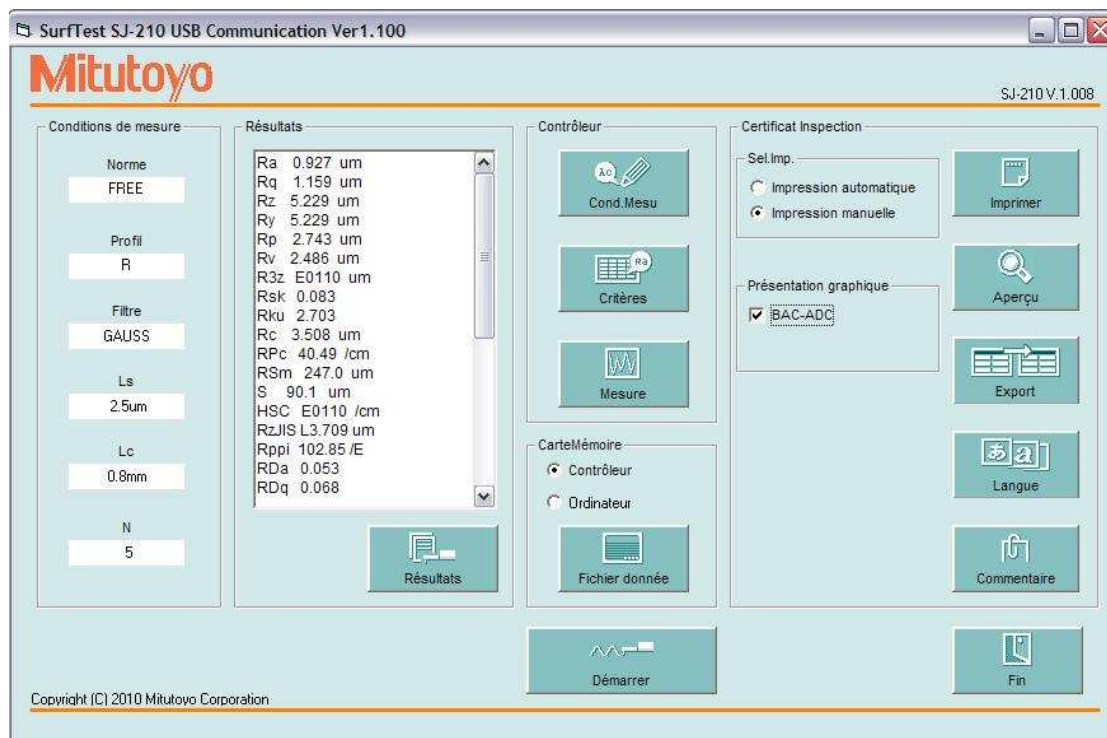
SurfTest SJ-210 USB Communication Ver1.100

Mitutoyo

SJ-210 V.1.008

Conditions de mesure

Norme
FREE

Profil
R

Filtre
GAUSS

Ls
2.5um

Lc
0.8mm

N
5

Résultats

Ra 0.927 um
Rq 1.159 um
Rz 5.229 um
Ry 5.229 um
Rp 2.743 um
Rv 2.486 um
R3z E0110 um
Rsk 0.083
Rku 2.703
Rc 3.508 um
RPc 40.49 /cm
RSm 247.0 um
S 90.1 um
HSC E0110 /cm
RzJIS L3.709 um
Rppi 102.85 /E
RDa 0.053
RDq 0.068

Résultats

Contrôleur

Cond.Mesu

Critères

Mesure

CarteMémoire

Contrôleur

Ordinateur

Fichier donnée

Certificat Inspection

Sel.Imp.

Impression automatique

Impression manuelle

Présentation graphique

BAC-ADC

Imprimer

Aperçu

Export

Langue

Commentaire

Démarrer

Fin

Copyright (C) 2010 Mitutoyo Corporation